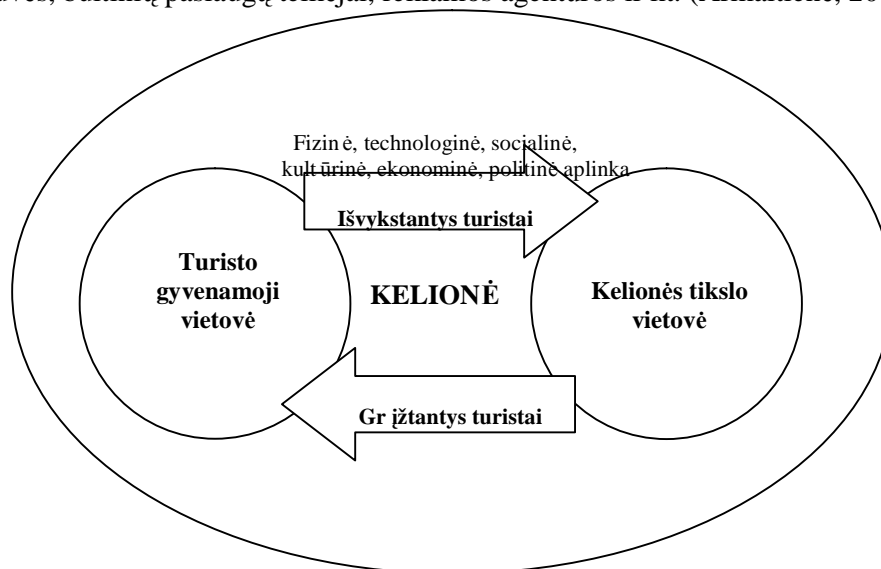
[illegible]ės, teikinų paslaugą teikėjai, reklamos agentūros ir kt. (Armalienė, 20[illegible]

Fizin ė, technologinė, socialinė, kult ūrinė, ekonominė, politinė aplinka

Išvykstantys turistai

Turisto gyvenamoji vietovė

KELIONĖ

Kelionės tikslo vietovė

Gr įžtantys turistai